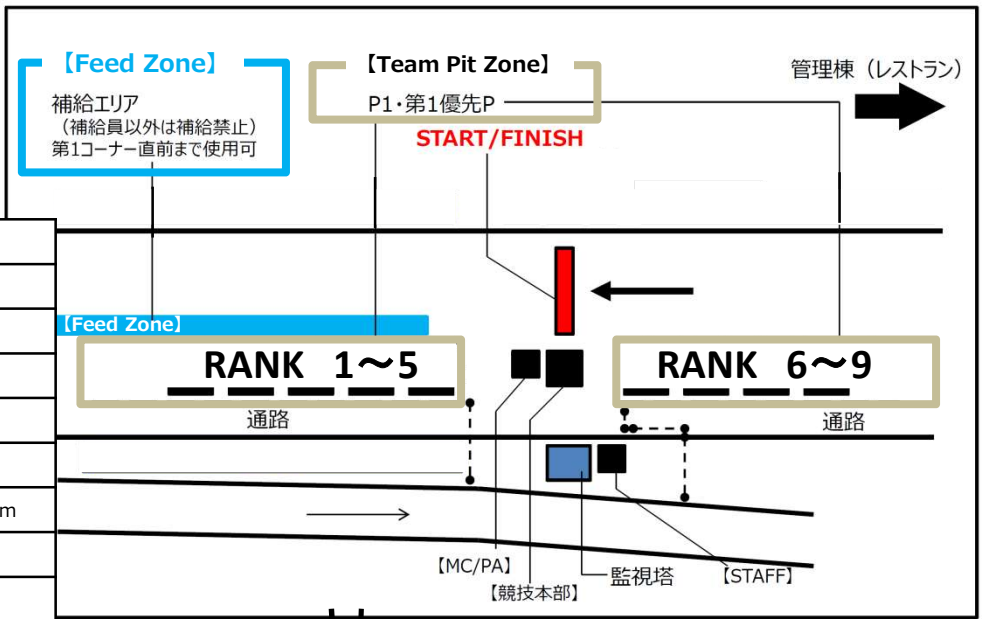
【Feed Zone】
補給エリア
（補給員以外は補給禁止）
第1コーナー直前まで使用可

【Team Pit Zone】
P1・第1優先P

START/FINISH

管理棟（レストラン）

【Feed Zone】

RANK 1〜5

RANK 6〜9

通路

通路

m

【MC/PA】

【競技本部】

監視塔

【STAFF】